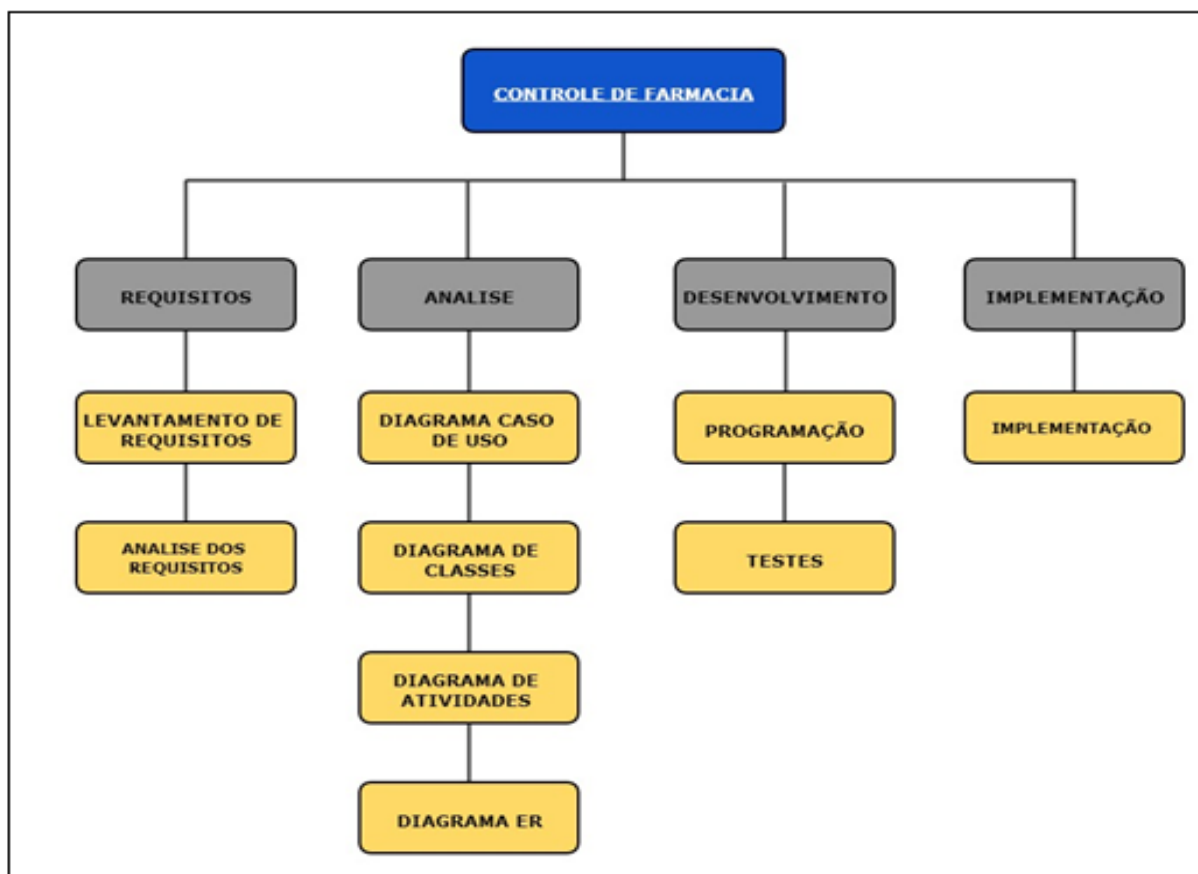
CONTROLE DE FARMACIA

REQUISITOS

LEVANTAMENTO DE REQUISITOS

ANALISE DOS REQUISITOS

ANALISE

DIAGRAMA CASO DE USO

DIAGRAMA DE CLASSES

DIAGRAMA DE ATIVIDADES

DIAGRAMA ER

DESENVOLVIMENTO

PROGRAMAÇÃO

TESTES

IMPLEMENTAÇÃO

IMPLEMENTAÇÃO